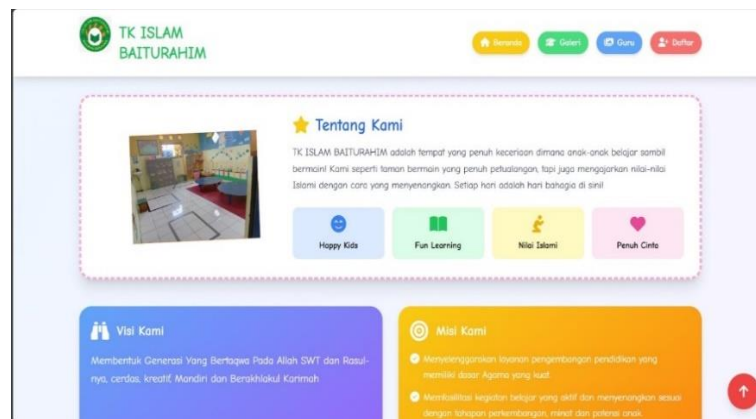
TK ISLAM BAITURAHIM

Beranda Galeri Guru Daftar

Tentang Kami

TK ISLAM BAITURAHIM adalah tempat yang penuh keceriaan dimana anak-anak belajar sambil bermain! Kami seperti taman bermain yang penuh petualangan, tapi juga mengajarkan nilai-nilai Islami dengan cara yang menyenangkan. Setiap hari adalah hari bahagia di sini!

Happy Kids

Fun Learning

Nilai Islami

Penuh Cinta

Visi Kami

Membentuk Generasi Yang Bertaqwa Pada Allah SWT dan Rasul-nya, cerdas, kreatif, Mandiri dan Berakhlakul Karimah

Misi Kami

Menyelenggarakan layanan pengembangan pendidikan yang memiliki dasar Agama yang kuat.

Memfasilitasi kegiatan belajar yang aktif dan menyenangkan sesuai dengan tahapan perkembangan, minat dan potensi anak.